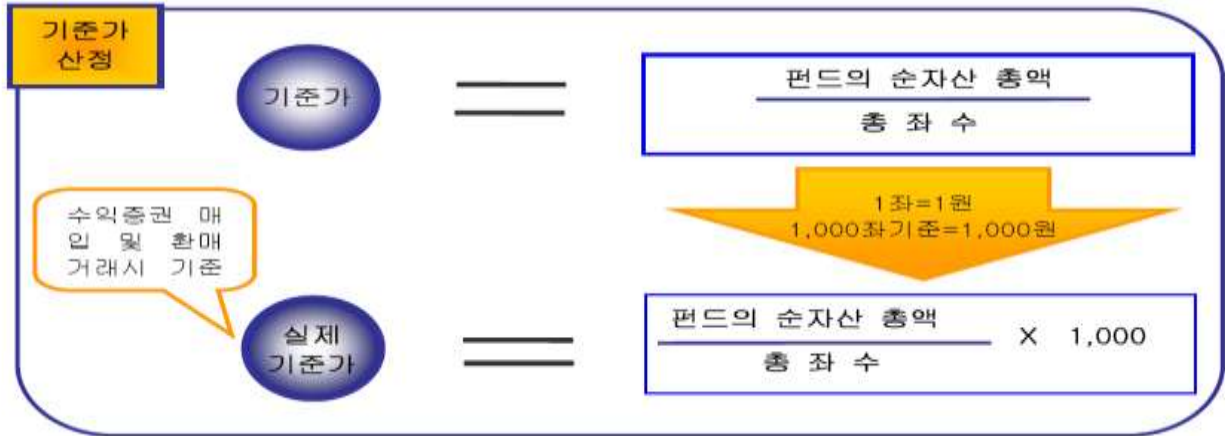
기준가 산정

기준가 $=$ $\frac{\text{펀드의 순자산 총액}}{\text{총 좌 수}}$

1좌=1원
1,000좌기준=1,000원

수익증권 매입 및 환매 거래시 기준

실제 기준가 $=$ $\frac{\text{펀드의 순자산 총액}}{\text{총 좌 수}} \times 1,000$